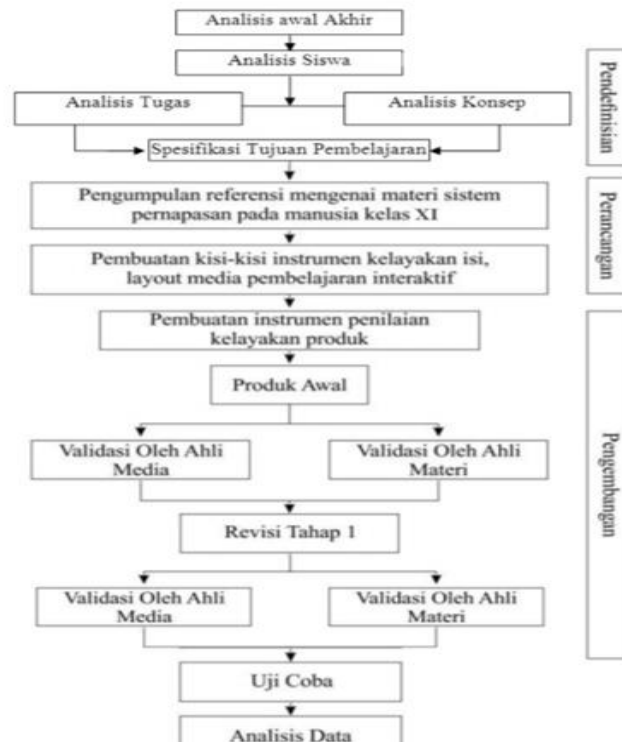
Analisis awal Akhir

Analisis Siswa

Analisis Tugas

Analisis Konsep

Spesifikasi Tujuan Pembelajaran

Pendefinisian

Pengumpulan referensi mengenai materi sistem pernapasan pada manusia kelas XI

Pembuatan kisi-kisi instrumen kelayakan isi, layout media pembelajaran interaktif

Perancangan

Pembuatan instrumen penilaian kelayakan produk

Produk Awal

Validasi Oleh Ahli Media

Validasi Oleh Ahli Materi

Revisi Tahap 1

Validasi Oleh Ahli Media

Validasi Oleh Ahli Materi

Pengembangan

Uji Coba

Analisis Data